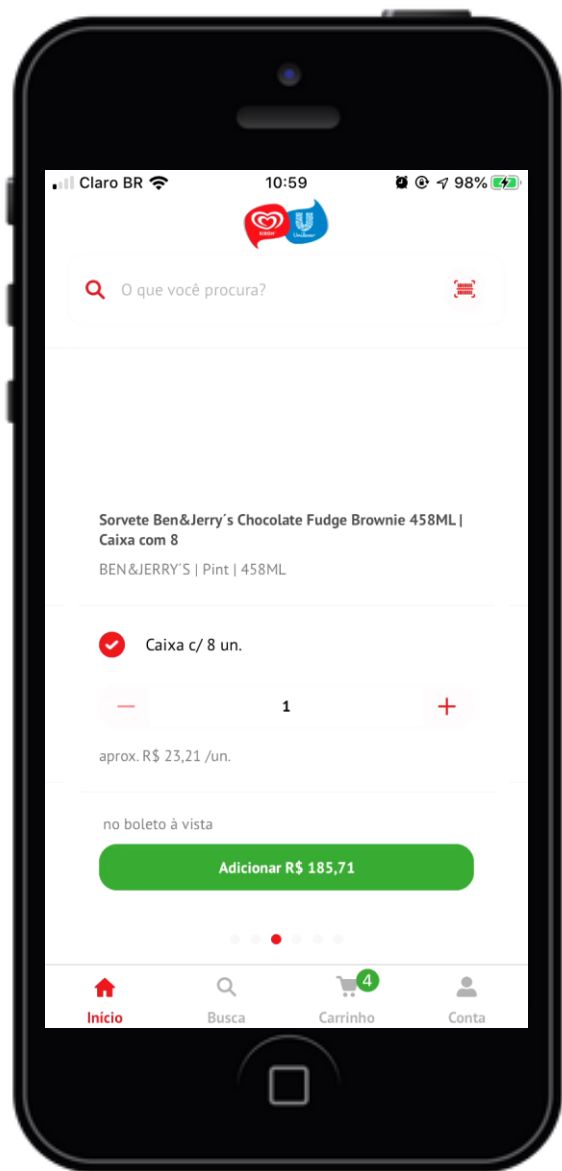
Claro BR 10:59 98%

O que você procura?

Sorvete Ben&Jerry´s Chocolate Fudge Brownie 458ML | Caixa com 8

BEN&JERRY´S | Pint | 458ML

Caixa c/ 8 un.

1

aprox. R$ 23,21 /un.

no boleto à vista

Adicionar R$ 185,71

Início Busca 4 Carrinho Conta